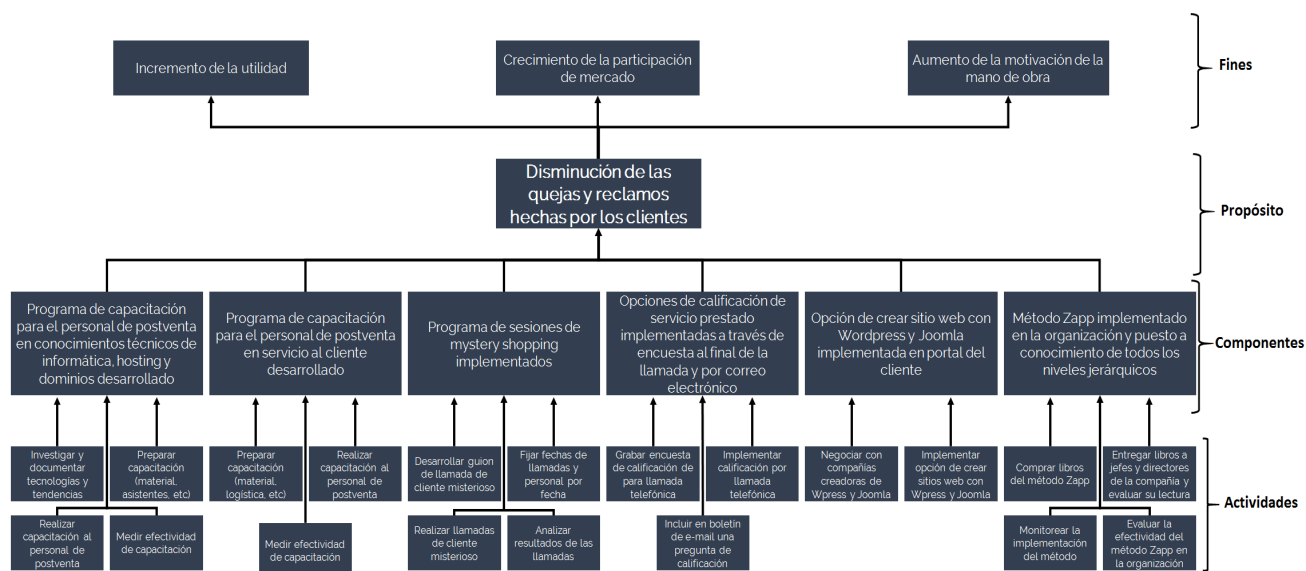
Incremento de la utilidad

Crecimiento de la participación de mercado

Aumento de la motivación de la mano de obra

Fines

Disminución de las quejas y reclamos hechas por los clientes

Propósito

Programa de capacitación para el personal de postventa en conocimientos técnicos de informática, hosting y dominios desarrollado

Programa de capacitación para el personal de postventa en servicio al cliente desarrollado

Programa de sesiones de mystery shopping implementados

Opciones de calificación de servicio prestado implementadas a través de encuesta al final de la llamada y por correo electrónico

Opción de crear sitio web con Wordpress y Joomla implementada en portal del cliente

Método Zapp implementado en la organización y puesto a conocimiento de todos los niveles jerárquicos

Componentes

Investigar y documentar tecnologías y tendencias

Preparar capacitación (material, asistentes, etc)

Realizar capacitación al personal de postventa

Medir efectividad de capacitación

Preparar capacitación (material, logística, etc)

Realizar capacitación al personal de postventa

Medir efectividad de capacitación

Desarrollar guion de llamada de cliente misterioso

Fijar fechas de llamadas y personal por fecha

Realizar llamadas de cliente misterioso

Analizar resultados de las llamadas

Grabar encuesta de calificación de para llamada telefónica

Implementar calificación por llamada telefónica

Incluir en boletín de e-mail una pregunta de calificación

Negociar con compañías creadoras de Wpress y Joomla

Implementar opción de crear sitios web con Wpress y Joomla

Comprar libros del método Zapp

Entregar libros a jefes y directores de la compañía y evaluar su lectura

Monitorear la implementación del método

Evaluar la efectividad del método Zapp en la organización

Actividades